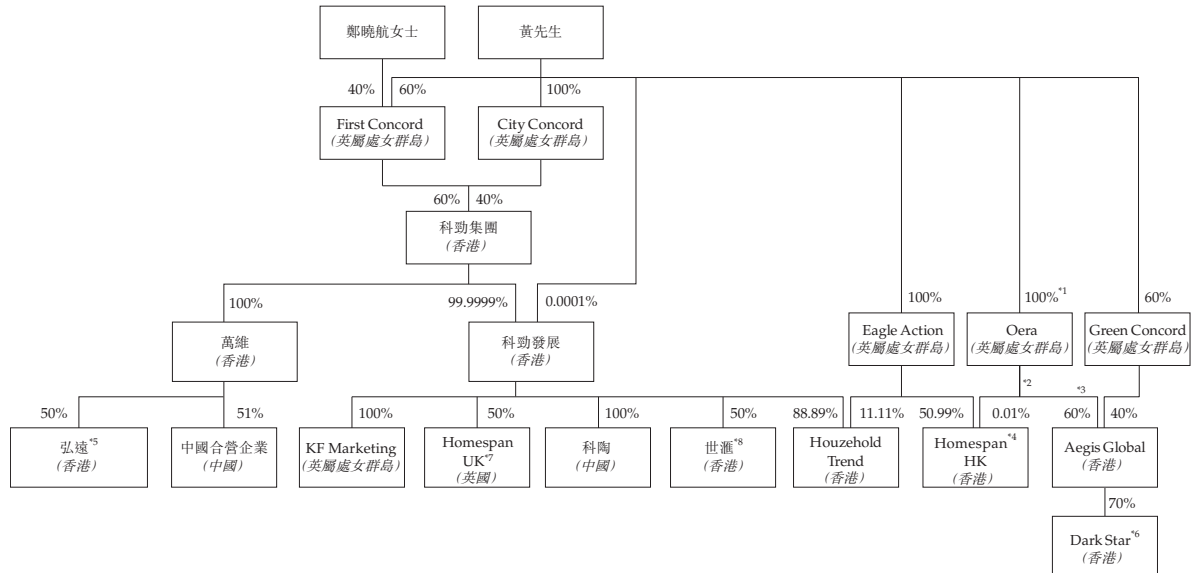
鄭曉航女士

黃先生

40%

60%

100%

First Concord
(英屬處女群島)

City Concord
(英屬處女群島)

60%

40%

科勁集團
(香港)

100%

99.9999%

0.0001%

100%

$100\%^{*1}$

60%

萬維
(香港)

科勁發展
(香港)

Eagle Action
(英屬處女群島)

Oera
(英屬處女群島)

Green Concord
(英屬處女群島)

*2

*3

50%

51%

100%

50%

100%

50%

88.89%

11.11%

50.99%

0.01%

60%

40%

弘遠$^{*5}$
(香港)

中國合營企業
(中國)

KF Marketing
(英屬處女群島)

Homespan UK$^{*7}$
(英國)

科陶
(中國)

世滙$^{*8}$
(香港)

Houzehold Trend
(香港)

Homespan$^{*4}$ HK
(香港)

Aegis Global
(香港)

70%

Dark Star$^{*6}$
(香港)